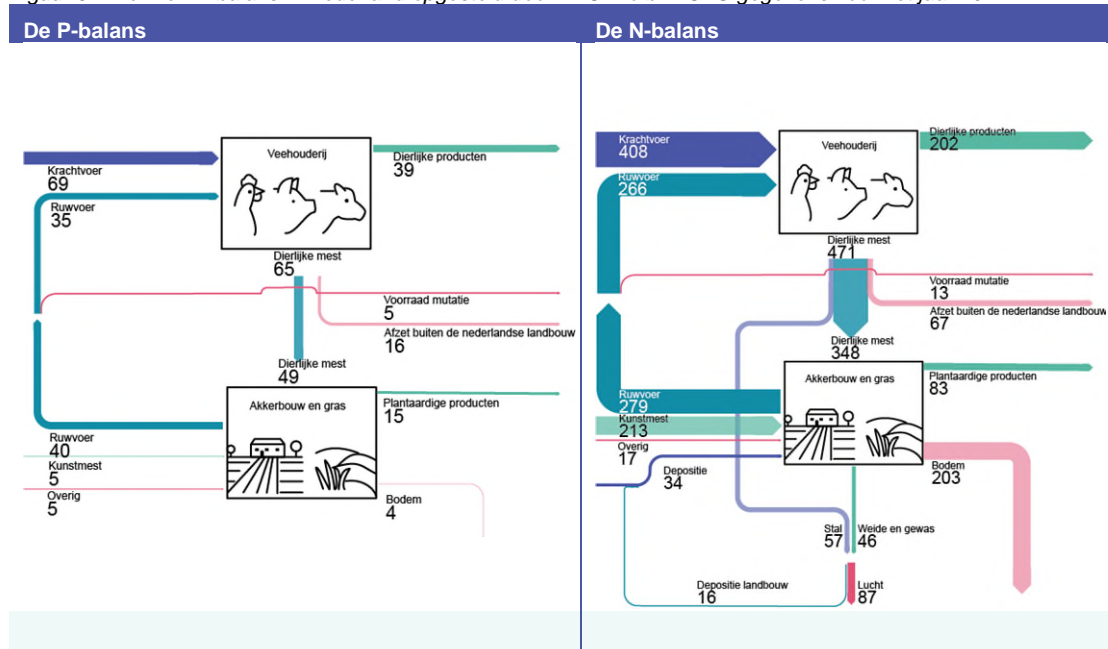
De P-balans

Krachtvoer
69

Veehouderij

Dierlijke producten
39

Ruwvoer
35

Dierlijke mest
65

Voorraad mutatie
5

Afzet buiten de nederlandse landbouw
16

Dierlijke mest
49

Akkerbouw en gras

Plantaardige producten
15

Ruwvoer
40

Kunstmest
5

Overig
5

Bodem
4

De N-balans

Krachtvoer
408

Veehouderij

Dierlijke producten
202

Ruwvoer
266

Dierlijke mest
471

Voorraad mutatie
13

Afzet buiten de nederlandse landbouw
67

Dierlijke mest
348

Akkerbouw en gras

Plantaardige producten
83

Ruwvoer
279

Kunstmest
213

Overig
17

Depositie
34

Bodem
203

Stal
57

Weide en gewas
46

Depositie landbouw
16

Lucht
87